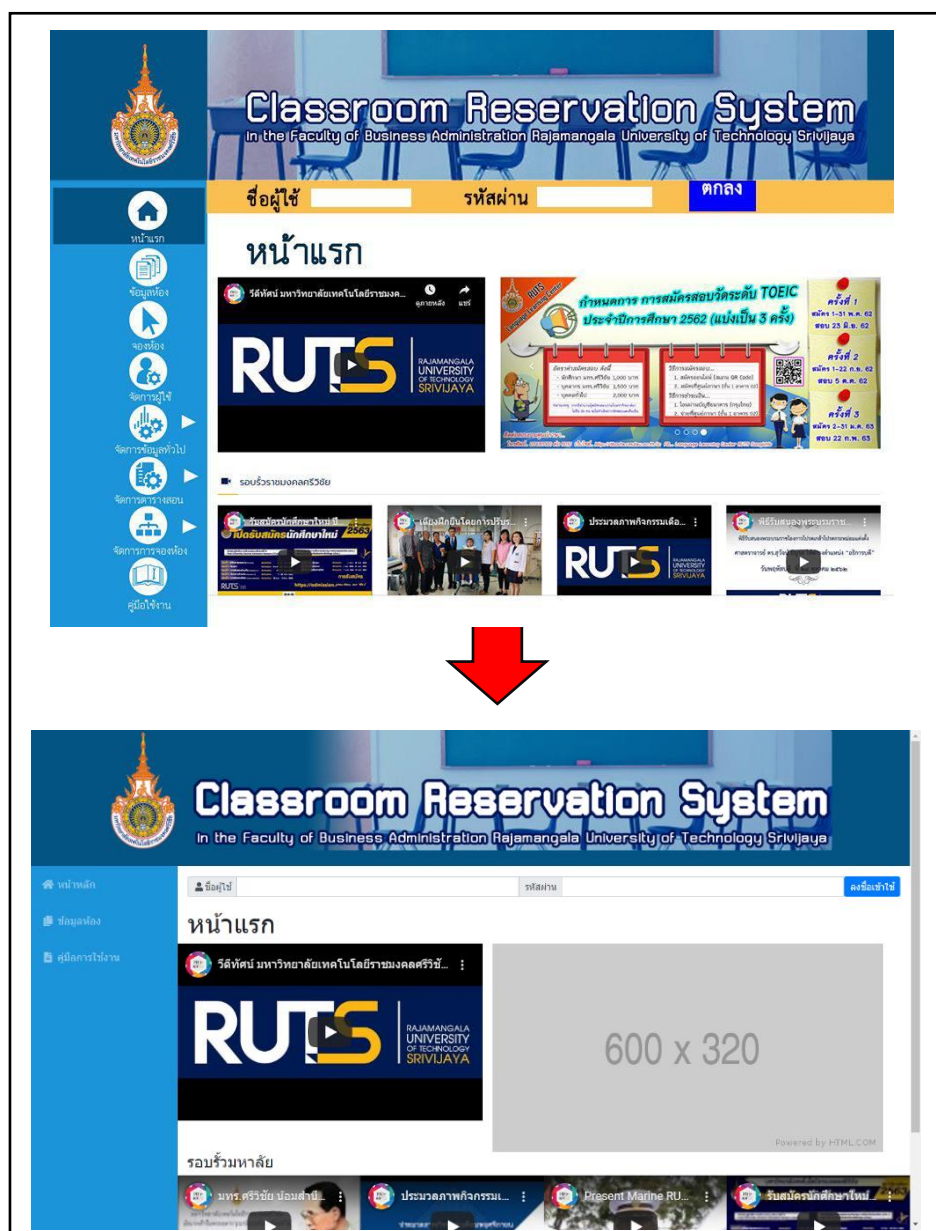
Classroom Reservation System
In the Faculty of Business Administration Rajamangala University of Technology Srivijaya

ชื่อผู้ใช้ รหัสผ่าน ตกลง

หน้าแรก
ข้อมูลห้อง
จองห้อง
จัดการผู้ใช้
จัดการข้อมูลทั่วไป
จัดการตารางสอน
จัดการการจองห้อง
คู่มือใช้งาน

หน้าแรก

วีดีทัศน์ มหาวิทยาลัยเทคโนโลยีราชมงคล...
ดูภายหลัง แชร์
RUTS RAJAMANGALA UNIVERSITY OF TECHNOLOGY SRIVIJAYA

กำหนดการ การสมัครสอบวัดระดับ TOEIC ประจำปีการศึกษา 2562 (แบ่งเป็น 3 ครั้ง)
ครั้งที่ 1 สมัคร 1-31 พ.ค. 62 สอบ 23 มิ.ย. 62
ครั้งที่ 2 สมัคร 1-22 ก.ย. 62 สอบ 5 ต.ค. 62
ครั้งที่ 3 สมัคร 2-31 ม.ค. 63 สอบ 22 ก.พ. 63

รอบรั้วราชมงคลศรีวิชัย
รับสมัครนักศึกษาใหม่ เปิดรับสมัครนักศึกษาใหม่ 2563
เยี่ยมฝึกงานโดยการปรับ...
ประมวลภาพกิจกรรมเดือ...
พิธีรับสนองพระบรมราช...

Classroom Reservation System
In the Faculty of Business Administration Rajamangala University of Technology Srivijaya

หน้าหลัก
ข้อมูลห้อง
คู่มือการใช้งาน

ชื่อผู้ใช้ รหัสผ่าน ลงชื่อเข้าใช้

หน้าแรก

วีดีทัศน์ มหาวิทยาลัยเทคโนโลยีราชมงคลศรีวิชั...
RUTS RAJAMANGALA UNIVERSITY OF TECHNOLOGY SRIVIJAYA

600 x 320
Powered by HTML.COM

รอบรั้วมหาลัย
มทร.ศรีวิชัย น้อมสำนึ...
ประมวลภาพกิจกรรม...
Present Marine RU...
รับสมัครนักศึกษาใหม่...